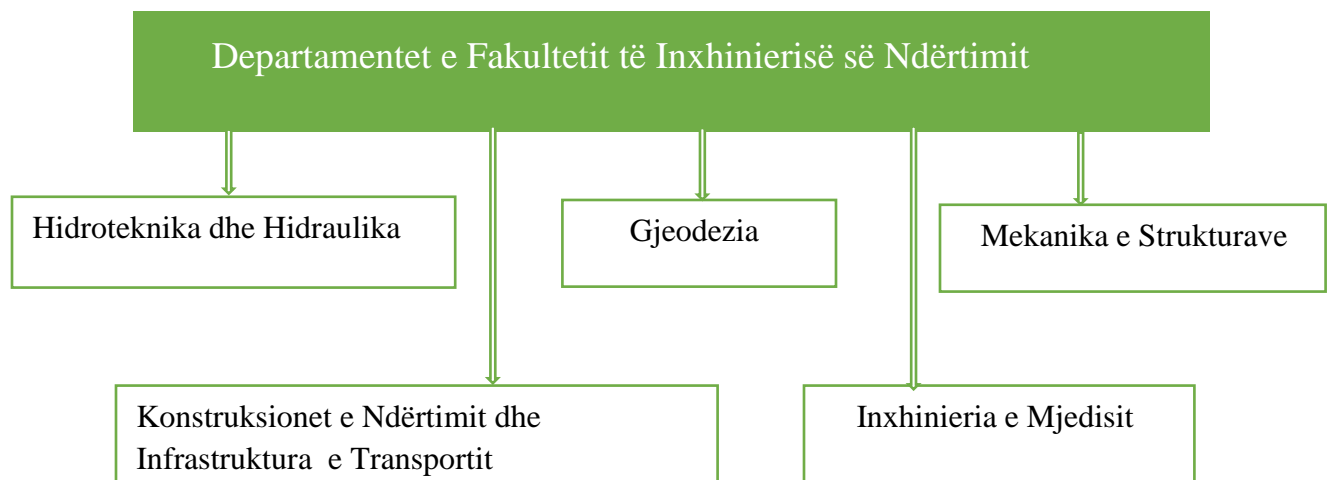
Departamentet e Fakultetit të Inxhinierisë së Ndërtimit

Hidroteknika dhe Hidraulika

Gjeodezia

Mekanika e Strukturave

Konstruksionet e Ndërtimit dhe Infrastruktura e Transportit

Inxhinieria e Mjedisit